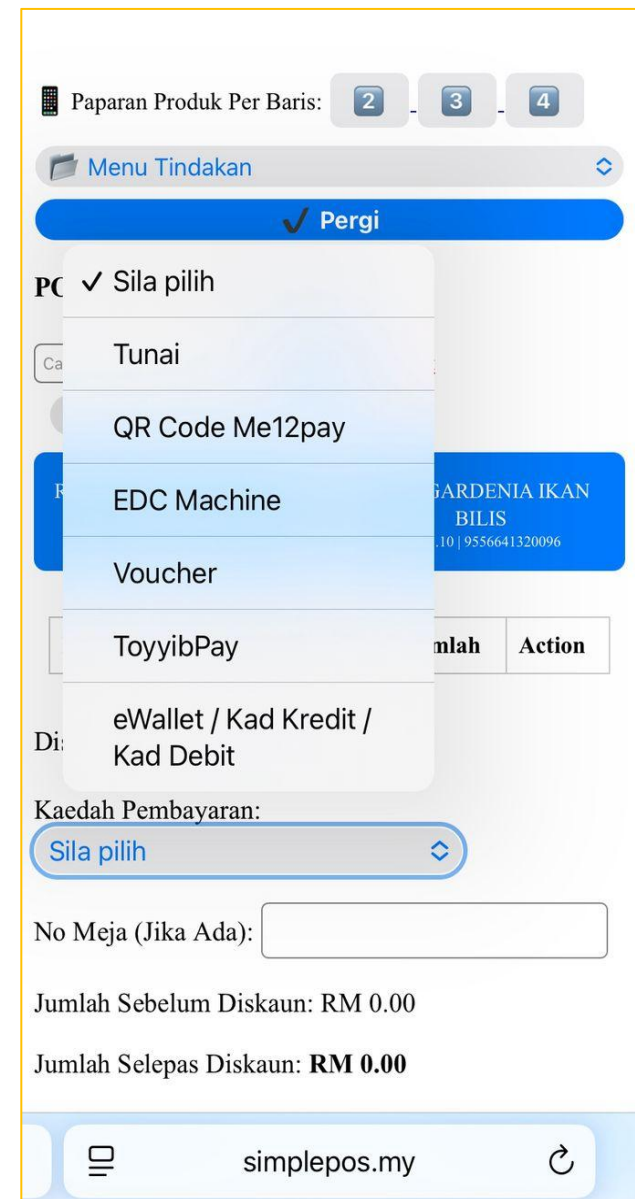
Paparan Produk Per Baris: 2 3 4

Menu Tindakan

✓ Pergi

PC

✓ Sila pilih

Tunai

QR Code Me12pay

EDC Machine

Voucher

ToyyibPay

eWallet / Kad Kredit / Kad Debit

Ca

R

GARDENIA IKAN BILIS
.10 | 9556641320096

mlah | Action

Di

Kaedah Pembayaran:

Sila pilih

No Meja (Jika Ada):

Jumlah Sebelum Diskaun: RM 0.00

Jumlah Selepas Diskaun: **RM 0.00**

simplepos.my